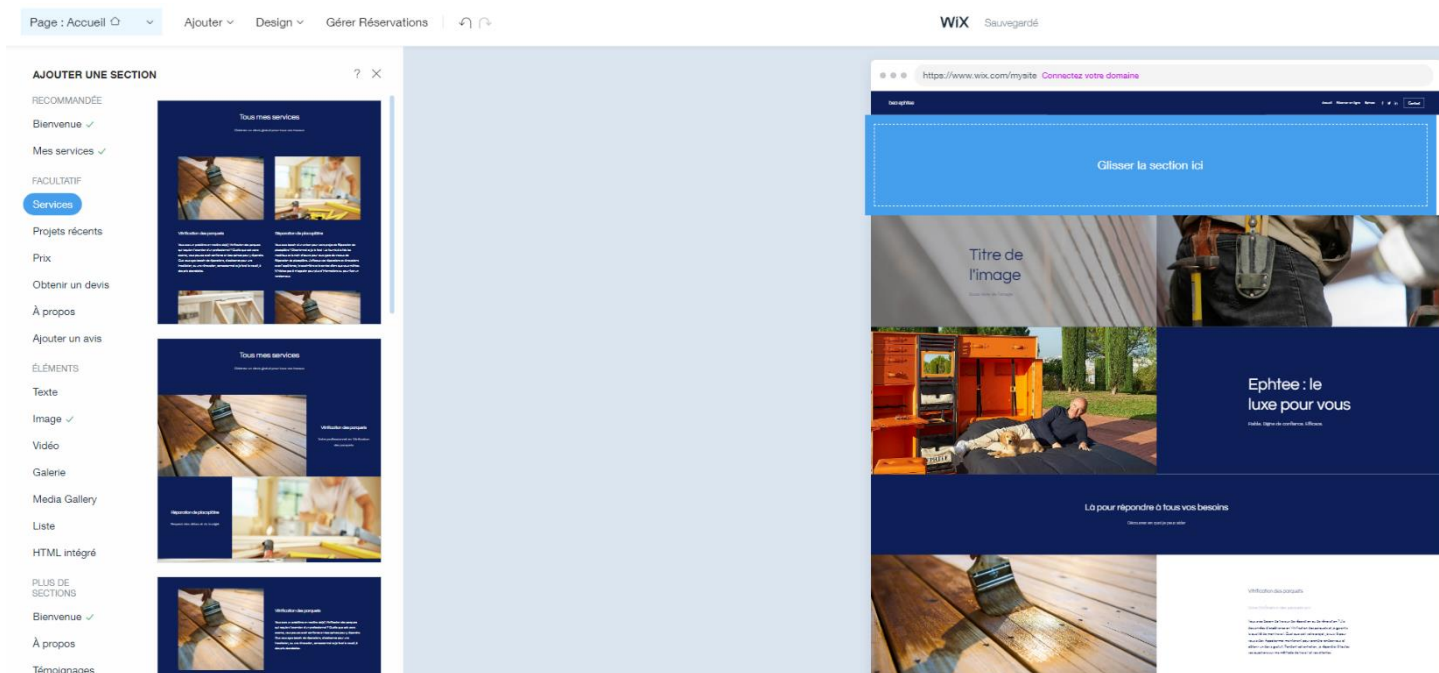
Page : Accueil Ajouter Design Gérer Réservations

WiX Sauvegardé

AJOUTER UNE SECTION ? ×

RECOMMANDÉE

Bienvenue ✓

Mes services ✓

FACULTATIF

Services

Projets récents

Prix

Obtenir un devis

À propos

Ajouter un avis

ÉLÉMENTS

Texte

Image ✓

Vidéo

Galerie

Media Gallery

Liste

HTML intégré

PLUS DE SECTIONS

Bienvenue ✓

À propos

Témoignages

Tous mes services

Vérification des parquets

Réparation de placoplâtre

Tous mes services

Vérification des parquets

Réparation de placoplâtre

Vérification des parquets

https://www.wix.com/mysite Connectez votre domaine

Glisser la section ici

Titre de l'image

Ephtee : le luxe pour vous

Là pour répondre à tous vos besoins

Vérification des parquets